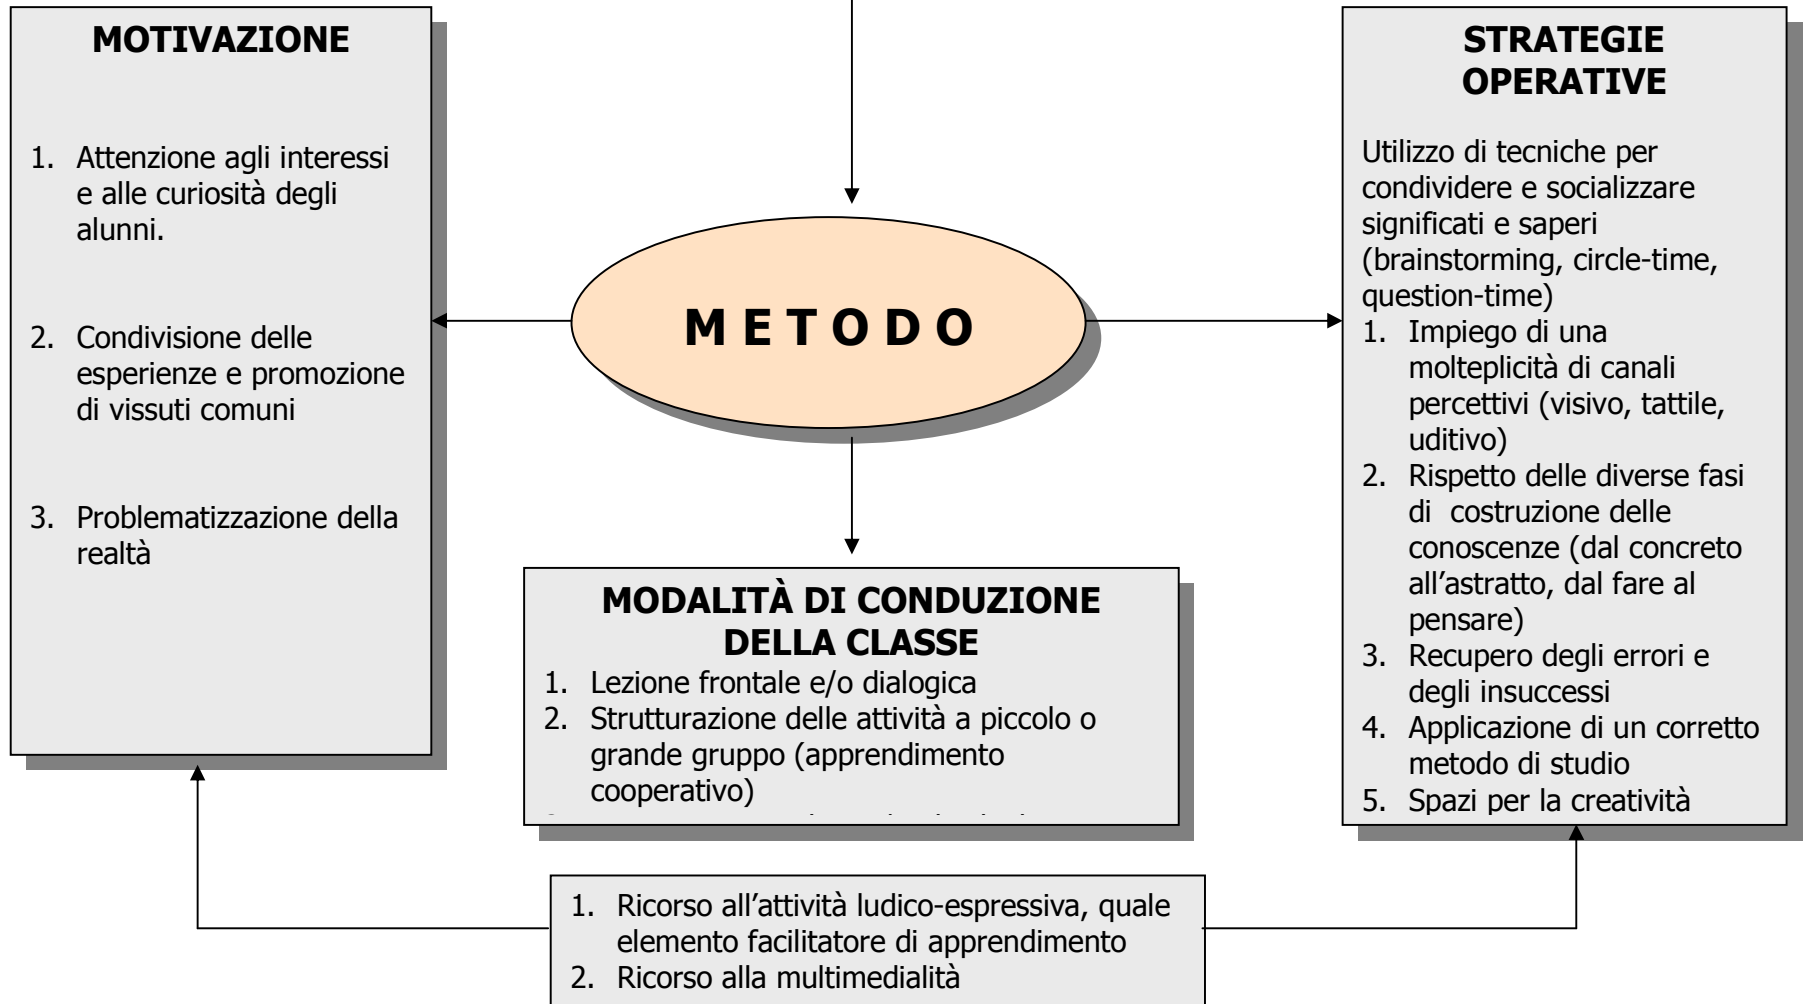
MOTIVAZIONE

1. Attenzione agli interessi e alle curiosità degli alunni.

2. Condivisione delle esperienze e promozione di vissuti comuni

3. Problematizzazione della realtà

METODO

STRATEGIE OPERATIVE

Utilizzo di tecniche per condividere e socializzare significati e saperi (brainstorming, circle-time, question-time)
1. Impiego di una molteplicità di canali percettivi (visivo, tattile, uditivo)
2. Rispetto delle diverse fasi di costruzione delle conoscenze (dal concreto all'astratto, dal fare al pensare)
3. Recupero degli errori e degli insuccessi
4. Applicazione di un corretto metodo di studio
5. Spazi per la creatività

MODALITÀ DI CONDUZIONE DELLA CLASSE
1. Lezione frontale e/o dialogica
2. Strutturazione delle attività a piccolo o grande gruppo (apprendimento cooperativo)
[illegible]

1. Ricorso all'attività ludico-espressiva, quale elemento facilitatore di apprendimento
2. Ricorso alla multimedialità